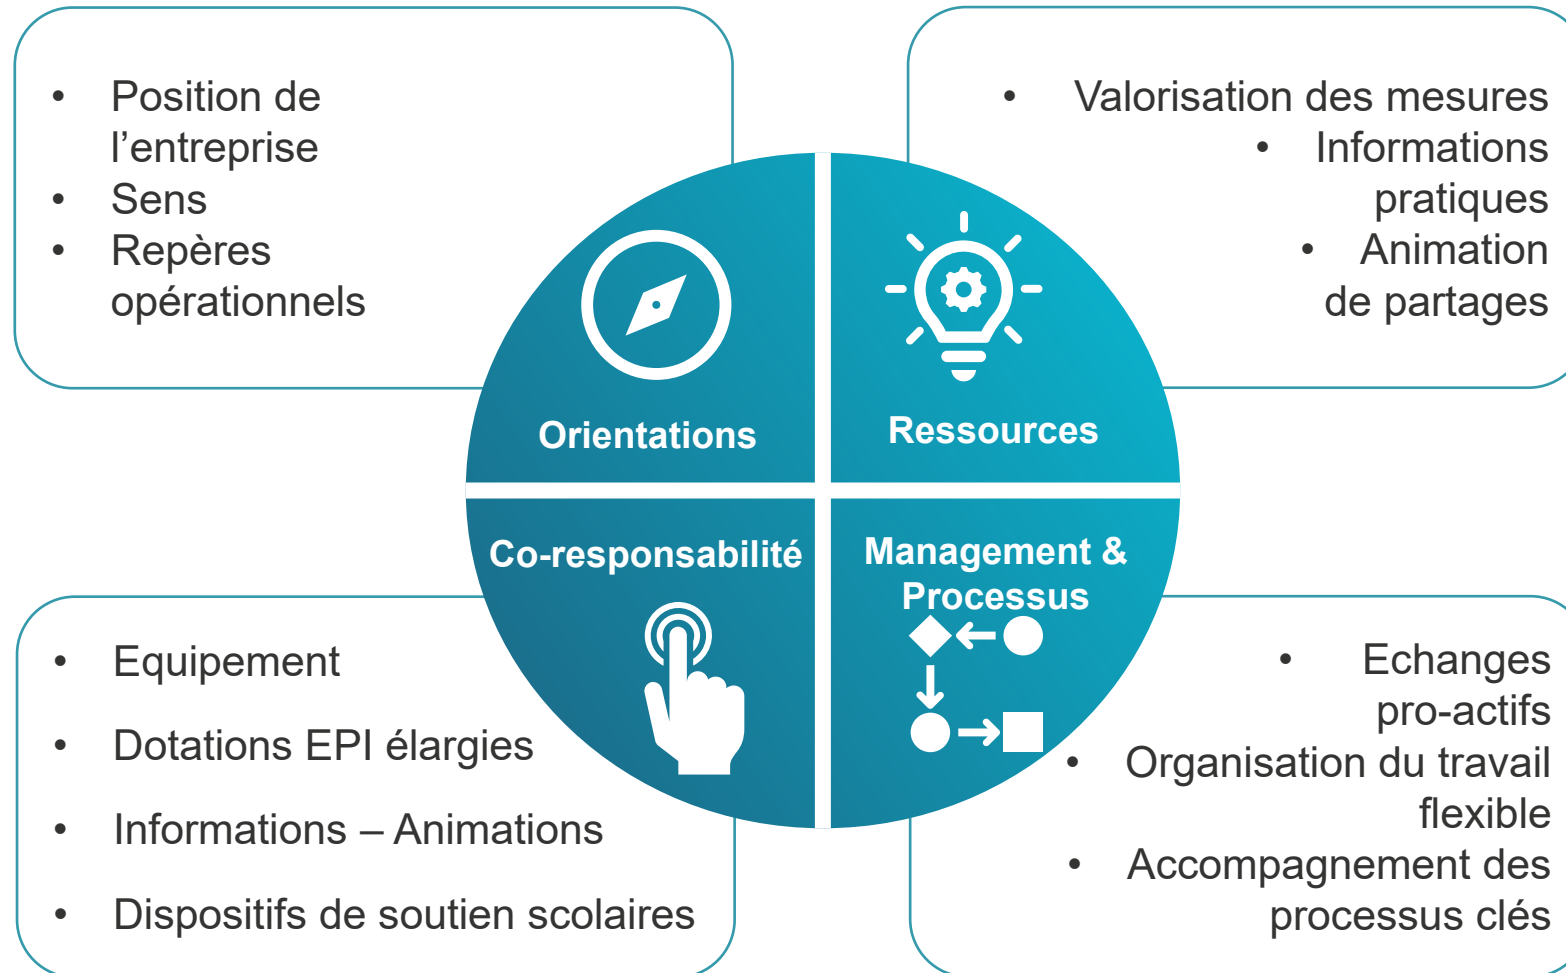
• Position de l’entreprise
• Sens
• Repères opérationnels

• Valorisation des mesures
• Informations pratiques
• Animation de partages

Orientations

Ressources

Co-responsabilité

Management & Processus

• Equipement
• Dotations EPI élargies
• Informations – Animations
• Dispositifs de soutien scolaires

• Echanges pro-actifs
• Organisation du travail flexible
• Accompagnement des processus clés